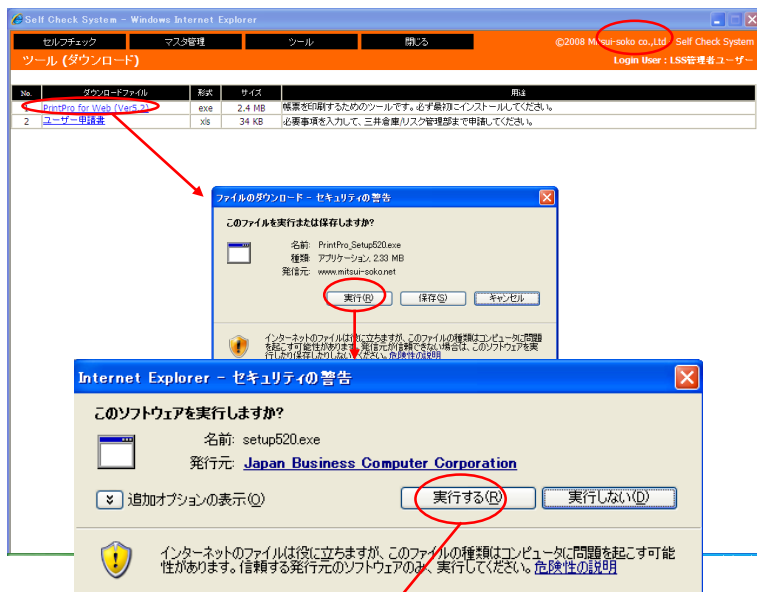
Self Check System - Windows Internet Explorer

セルフチェック　マスタ管理　ツール　閉じる　©2008 Mitsui-soko co.,Ltd Self Check System

ツール (ダウンロード)　Login User : LSS管理者ユーザー

| No. | ダウンロードファイル | 形式 | サイズ | 用途 |
|---|---|---|---|---|
| 1 | PrintPro for Web (Ver5.2) | exe | 2.4 MB | 帳票を印刷するためのツールです。必ず最初にインストールしてください。 |
| 2 | ユーザー申請書 | xls | 34 KB | 必要事項を入力して、三井倉庫ITリスク管理部まで申請してください。 |

ファイルのダウンロード - セキュリティの警告

このファイルを実行または保存しますか?

名前: PrintPro_Setup520.exe
種類: アプリケーション, 2.33 MB
発信元: www.mitsui-soko.net

実行(R)　保存(S)　キャンセル

インターネットのファイルは役に立ちますが、このファイルの種類はコンピュータに問題を起こす可能性があります。発信元が信頼できない場合は、このソフトウェアを実行したり保存したりしないでください。危険性の説明

Internet Explorer - セキュリティの警告

このソフトウェアを実行しますか?

名前: setup520.exe
発行元: Japan Business Computer Corporation

追加オプションの表示(O)　実行する(R)　実行しない(D)

インターネットのファイルは役に立ちますが、このファイルの種類はコンピュータに問題を起こす可能性があります。信頼する発行元のソフトウェアのみ、実行してください。危険性の説明